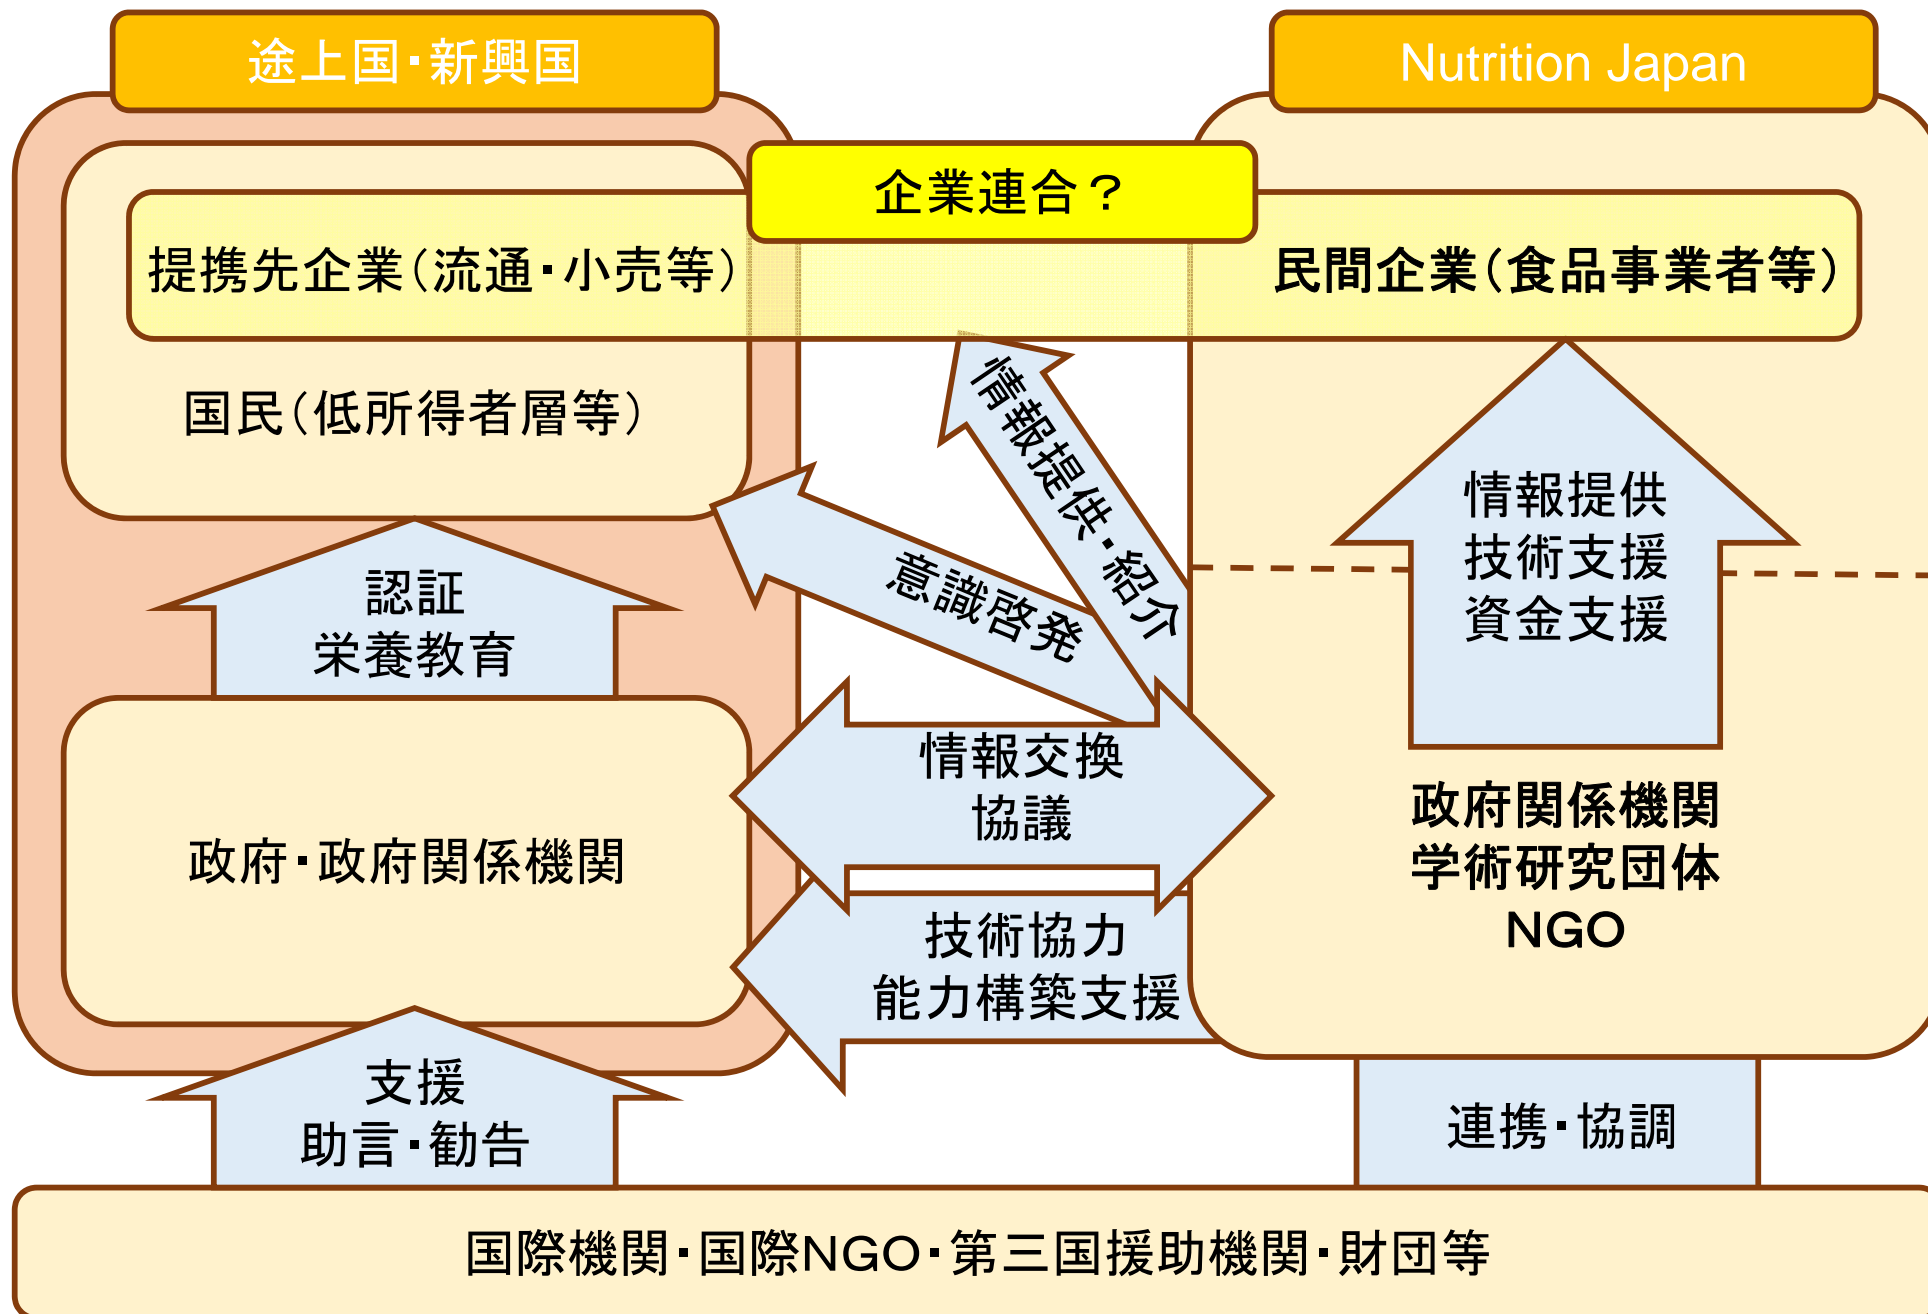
途上国・新興国

Nutrition Japan

企業連合？

提携先企業（流通・小売等）

民間企業（食品事業者等）

国民（低所得者層等）

情報提供・紹介

意識啓発

情報提供
技術支援
資金支援

認証
栄養教育

情報交換
協議

政府・政府関係機関

政府関係機関
学術研究団体
NGO

技術協力
能力構築支援

支援
助言・勧告

連携・協調

国際機関・国際NGO・第三国援助機関・財団等